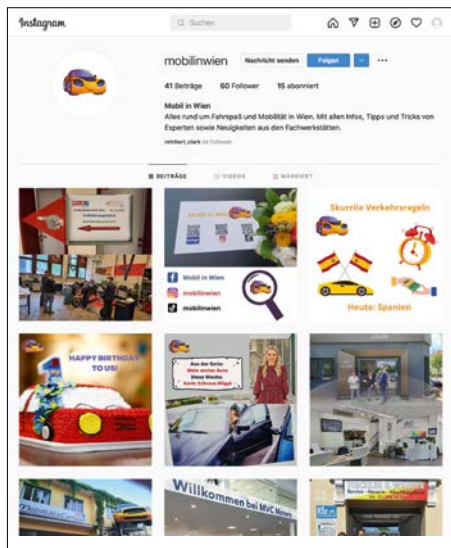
Instagram

Suchen

mobilinwien Nachricht senden Folgen ···

41 Beiträge 60 Follower 15 abonniert

Mobil in Wien
Alles rund um Fahrspaß und Mobilität in Wien. Mit allen Infos, Tipps und Tricks von Experten sowie Neuigkeiten aus den Fachwerkstätten.

reinhart_clark ist Follower

BEITRÄGE VIDEOS MARKIERT

Mobil in Wien
mobilinwien
mobilinwien

Skurrile Verkehrsregeln
Heute: Spanien

HAPPY BIRTHDAY TO US!

Aus der Serie:
Mein erstes Auto
Diese Woche:
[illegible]

Willkommen bei MVC Motors